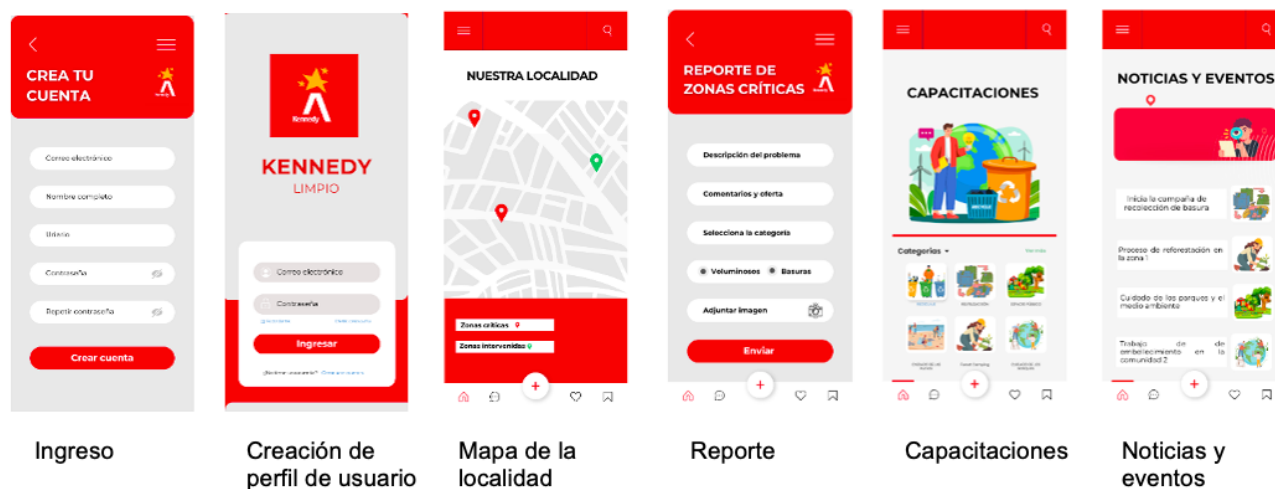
CREA TU CUENTA

Correo electrónico

Nombre completo

Barrio

Contraseña

Repetir contraseña

Crear cuenta

Ingreso

Kennedy

KENNEDY
LIMPIO

Correo electrónico

Contraseña

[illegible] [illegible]

Ingresar

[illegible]

Creación de perfil de usuario

NUESTRA LOCALIDAD

Zonas críticas

Zonas intervenidas

+

Mapa de la localidad

REPORTE DE ZONAS CRÍTICAS

Descripción del problema

Comentarios y oferta

Selecciona la categoría

Voluminosos Basuras

Adjuntar imagen

Enviar

+

Reporte

CAPACITACIONES

Categorías

Ver más

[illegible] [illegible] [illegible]

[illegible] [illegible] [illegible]

+

Capacitaciones

NOTICIAS Y EVENTOS

Inicia la campaña de recolección de basura

Proceso de reforestación en la zona 1

Cuidado de los parques y el medio ambiente

Trabajo de embellecimiento en la comunidad 2

+

Noticias y eventos